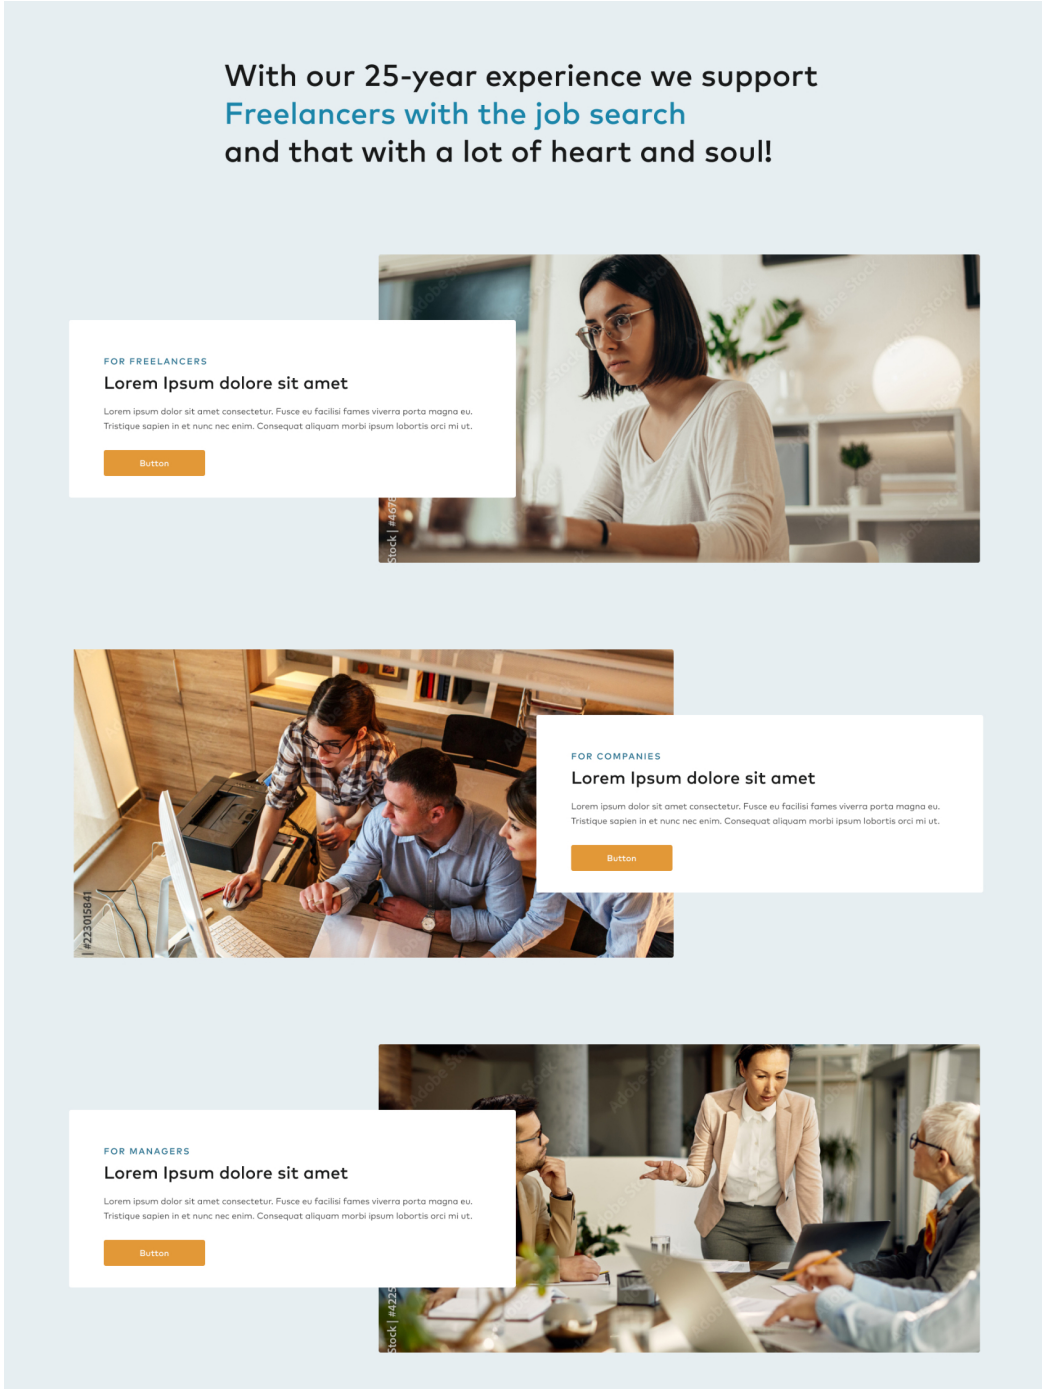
With our 25-year experience we support Freelancers with the job search and that with a lot of heart and soul!

FOR FREELANCERS
Lorem Ipsum dolore sit amet

Lorem ipsum dolor sit amet consectetur. Fusce eu facilisi fames viverra porta magna eu. Tristique sapien in et nunc nec enim. Consequat aliquam morbi ipsum lobortis orci mi ut.

Button

Stock | #467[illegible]

| #223015841

FOR COMPANIES
Lorem Ipsum dolore sit amet

Lorem ipsum dolor sit amet consectetur. Fusce eu facilisi fames viverra porta magna eu. Tristique sapien in et nunc nec enim. Consequat aliquam morbi ipsum lobortis orci mi ut.

Button

FOR MANAGERS
Lorem Ipsum dolore sit amet

Lorem ipsum dolor sit amet consectetur. Fusce eu facilisi fames viverra porta magna eu. Tristique sapien in et nunc nec enim. Consequat aliquam morbi ipsum lobortis orci mi ut.

Button

Stock | #422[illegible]